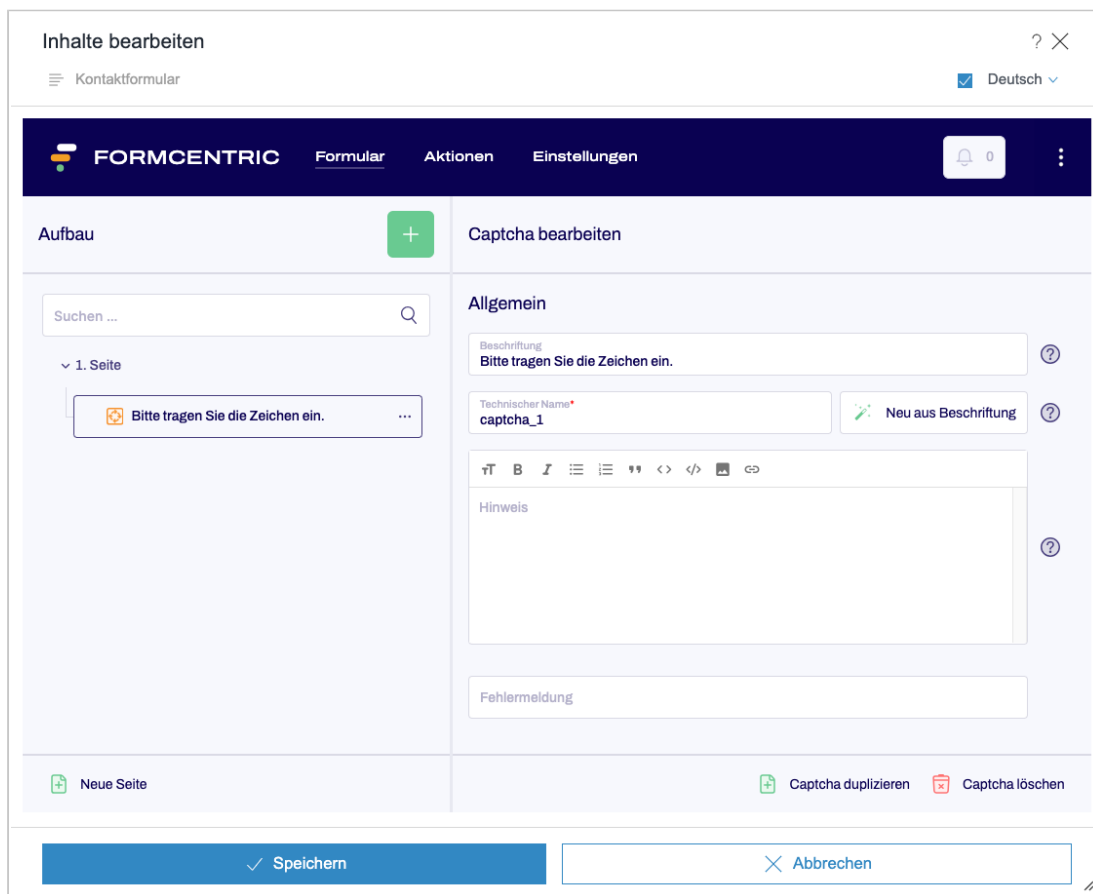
Inhalte bearbeiten
?
Kontaktformular
Deutsch

FORMCENTRIC Formular Aktionen Einstellungen 0

Aufbau
+
Suchen ...
1. Seite
Bitte tragen Sie die Zeichen ein. ...

Captcha bearbeiten
Allgemein
Beschriftung
Bitte tragen Sie die Zeichen ein.
Technischer Name*
captcha_1
Neu aus Beschriftung
Hinweis
Fehlermeldung

Neue Seite
Captcha duplizieren
Captcha löschen

Speichern
Abbrechen